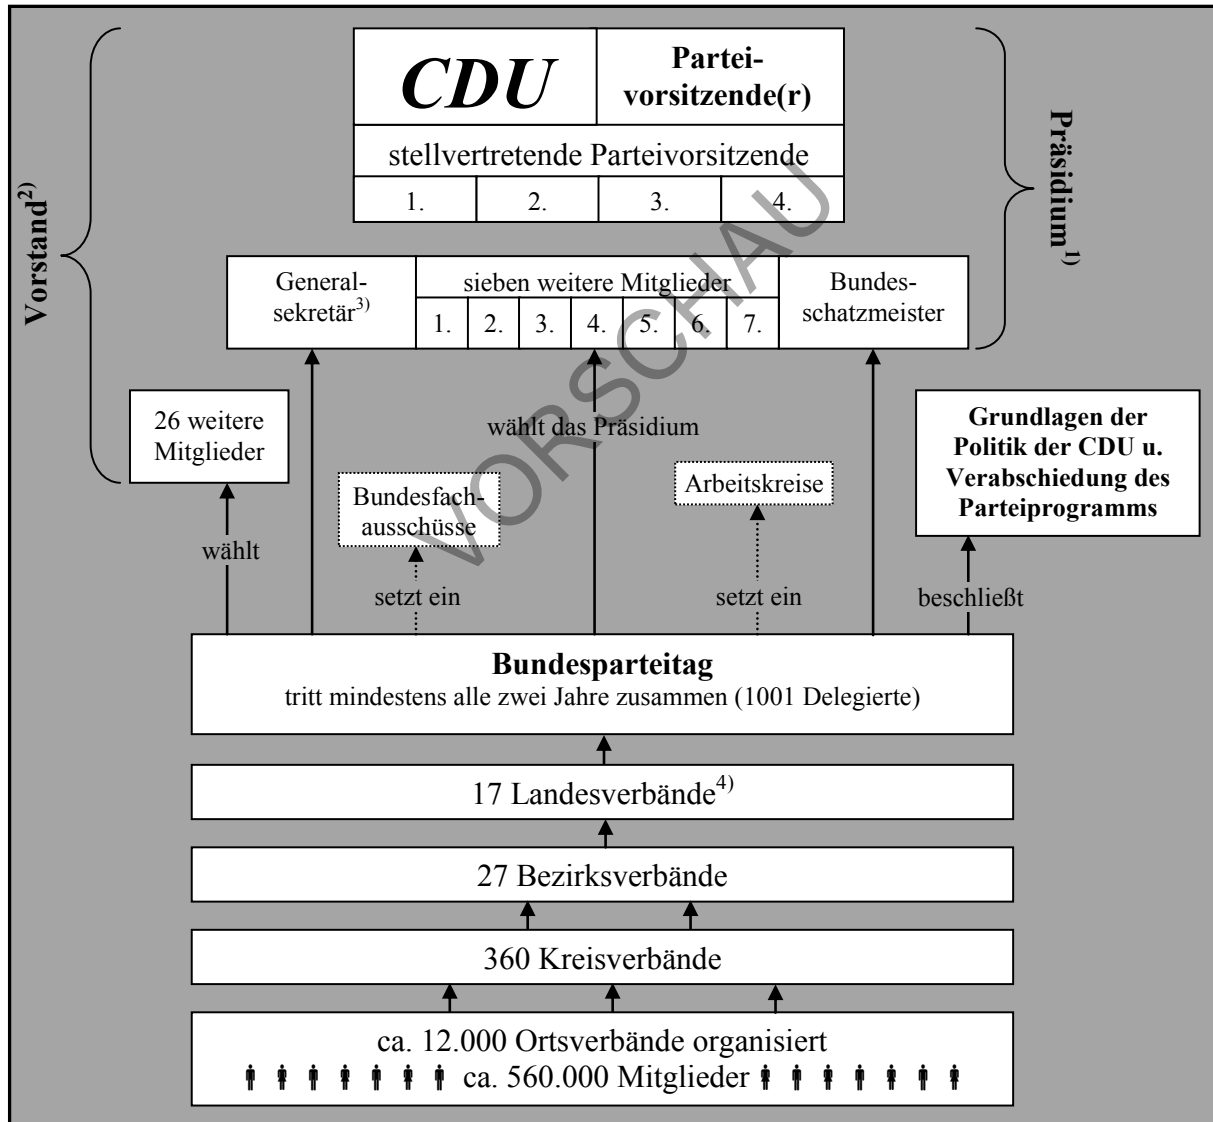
Vorstand$^{2)}$

CDU

Parteivorsitzende(r)

stellvertretende Parteivorsitzende

1. 2. 3. 4.

Präsidium$^{1)}$

Generalsekretär$^{3)}$

sieben weitere Mitglieder

1. 2. 3. 4. 5. 6. 7.

Bundesschatzmeister

26 weitere Mitglieder

wählt das Präsidium

Grundlagen der Politik der CDU u. Verabschiedung des Parteiprogramms

Bundesfachausschüsse

Arbeitskreise

wählt

setzt ein

setzt ein

beschließt

VORSCHAU

**Bundesparteitag**
tritt mindestens alle zwei Jahre zusammen (1001 Delegierte)

17 Landesverbände$^{4)}$

27 Bezirksverbände

360 Kreisverbände

ca. 12.000 Ortsverbände organisiert
ca. 560.000 Mitglieder